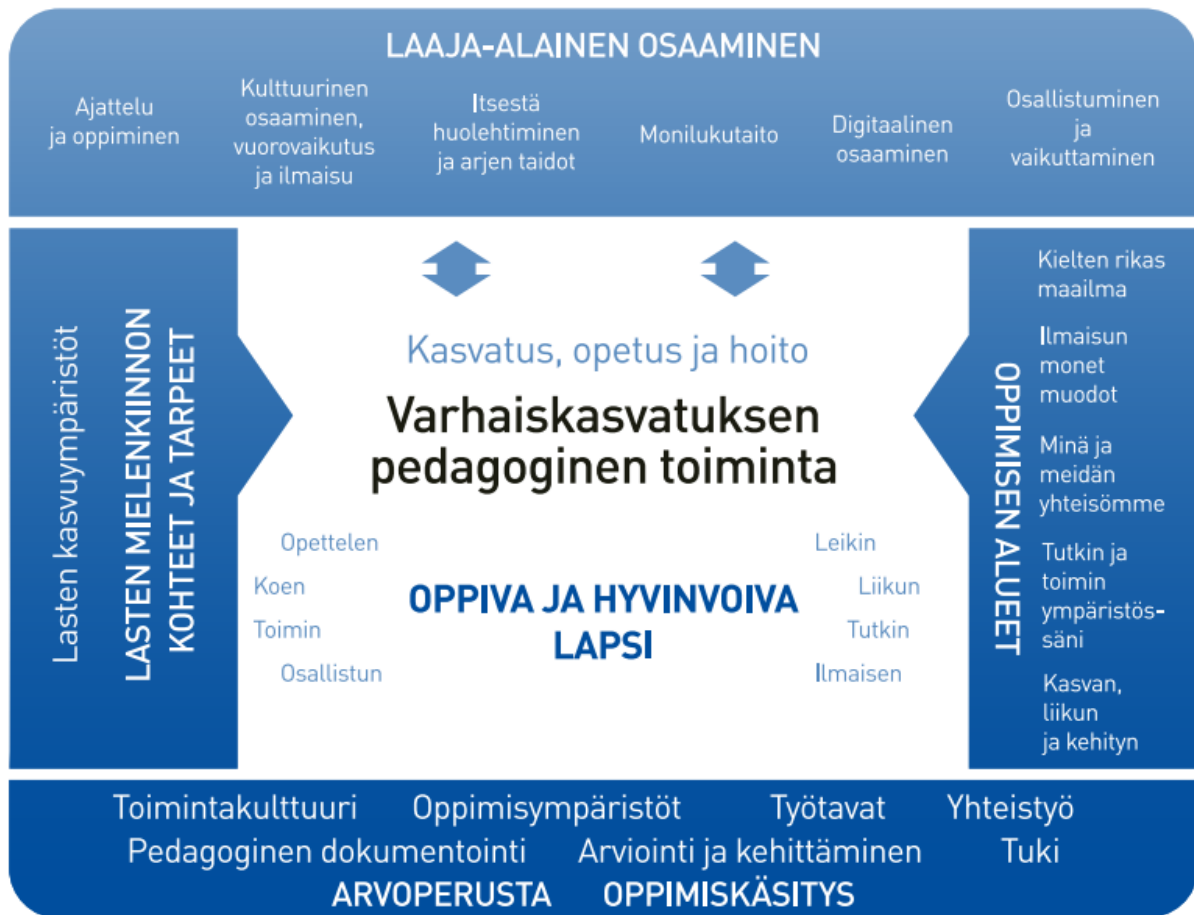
LAAJA-ALAINEN OSAAMINEN

Ajattelu ja oppiminen

Kulttuurinen osaaminen, vuorovaikutus ja ilmaisu

Itsestä huolehtiminen ja arjen taidot

Monilukutaito

Digitaalinen osaaminen

Osallistuminen ja vaikuttaminen

Lasten kasvuympäristöt

LASTEN MIELENKIINNON KOHTEET JA TARPEET

Kasvatus, opetus ja hoito

Varhaiskasvatuksen pedagoginen toiminta

Opettelen

Koen

Toimin

Osallistun

OPPIVA JA HYVINVOIVA LAPSI

Leikin

Liikun

Tutkin

Ilmaisen

OPPIMISEN ALUEET

Kielten rikas maailma

Ilmaisun monet muodot

Minä ja meidän yhteisömme

Tutkin ja toimin ympäristössäni

Kasvan, liikun ja kehityn

Toimintakulttuuri Oppimisympäristöt Työtavat Yhteistyö

Pedagoginen dokumentointi Arviointi ja kehittäminen Tuki

ARVOPERUSTA OPPIMISKÄSITYS